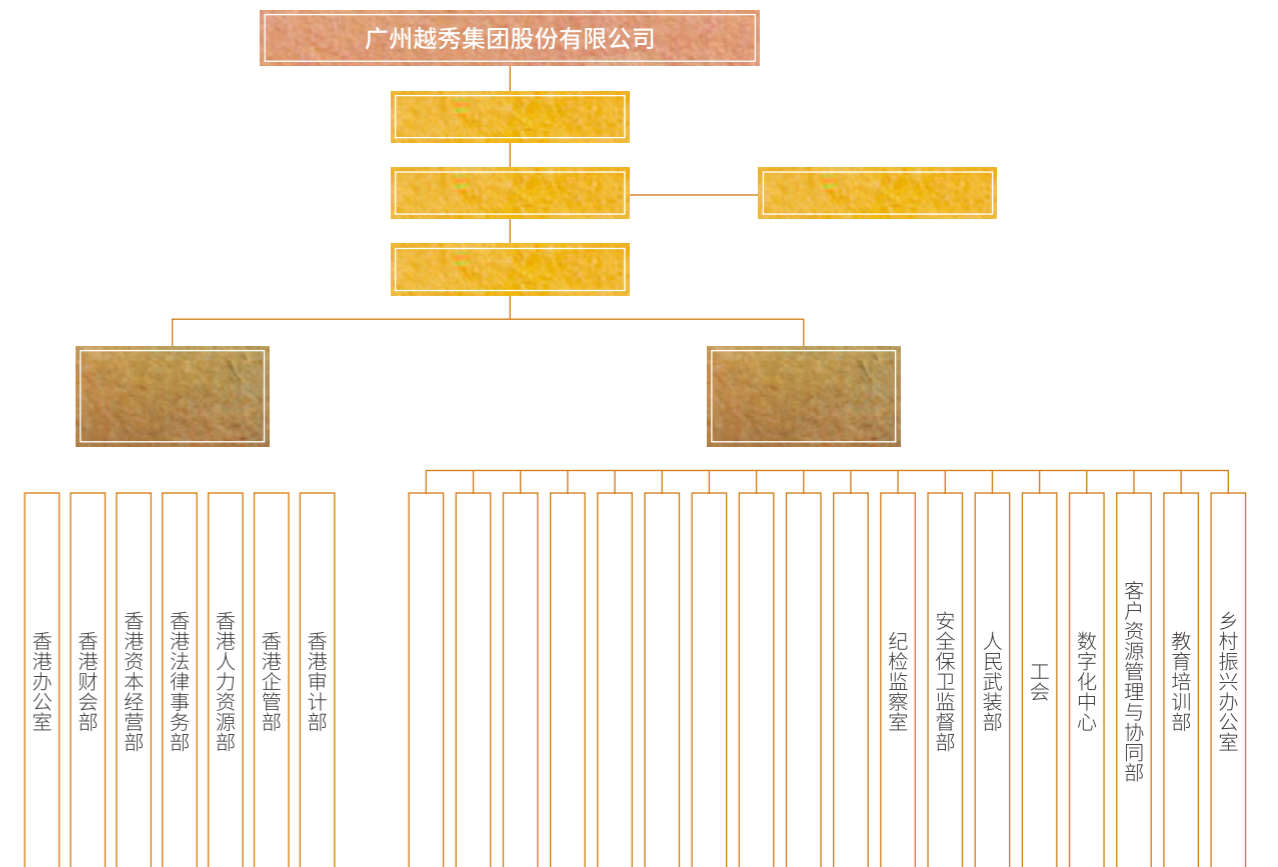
广州越秀集团股份有限公司

香港办公室

香港财会部

香港资本经营部

香港法律事务部

香港人力资源部

香港企管部

香港审计部

纪检监察室

安全保卫监督部

人民武装部

工会

数字化中心

客户资源管理与协同部

教育培训部

乡村振兴办公室